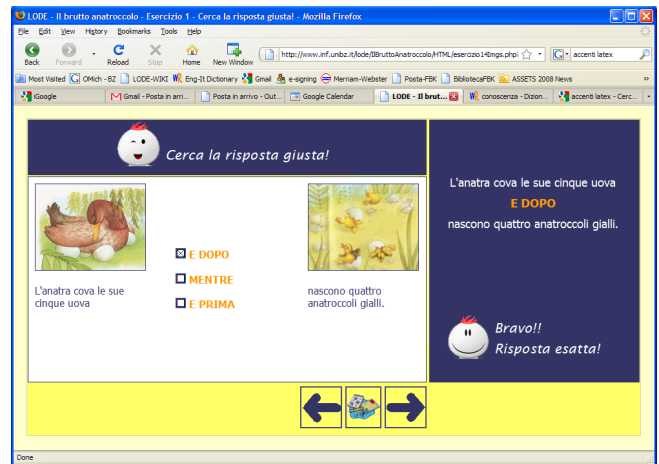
LODE - Il brutto anatroccolo - Esercizio 1 - Cerca la risposta giusta! - Mozilla Firefox

File Edit View History Bookmarks Tools Help

Back Forward Reload Stop Home New Window

http://www.inf.unibz.it/lode/IlBruttoAnatroccolo/HTML/esercizio14Imgs.php

accenti latex

Most Visited OMich - BZ LODE-WIKI Eng-It Dictionary Gmail e-signing Merriam-Webster Posta-FBK BibliotecaFBK ASSETS 2008 News

iGoogle Gmail - Posta in arri... Posta in arrivo - Out... Google Calendar LODE - Il brutt... conoscenza - Dizion... accenti latex - Cerc...

Cerca la risposta giusta!

L'anatra cova le sue cinque uova

E DOPO

MENTRE

E PRIMA

nascono quattro anatroccoli gialli.

L'anatra cova le sue cinque uova

E DOPO

nascono quattro anatroccoli gialli.

Bravo!!
Risposta esatta!

Done